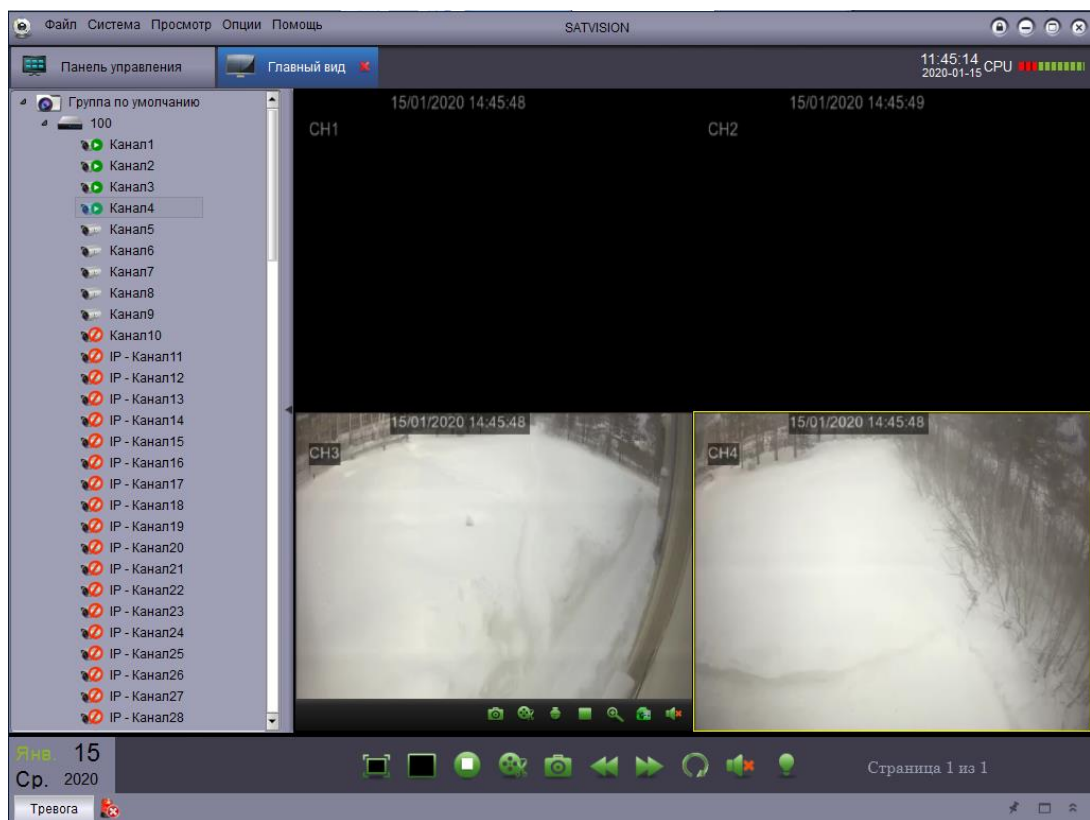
Файл Система Просмотр Опции Помощь

SATVISION

Панель управления

Главный вид

11:45:14
2020-01-15 CPU

Группа по умолчанию
100
Канал1
Канал2
Канал3
Канал4
Канал5
Канал6
Канал7
Канал8
Канал9
Канал10
IP - Канал11
IP - Канал12
IP - Канал13
IP - Канал14
IP - Канал15
IP - Канал16
IP - Канал17
IP - Канал18
IP - Канал19
IP - Канал20
IP - Канал21
IP - Канал22
IP - Канал23
IP - Канал24
IP - Канал25
IP - Канал26
IP - Канал27
IP - Канал28

15/01/2020 14:45:48
CH1

15/01/2020 14:45:49
CH2

15/01/2020 14:45:48
CH3

15/01/2020 14:45:48
CH4

Янв. 15
Ср. 2020

Страница 1 из 1

Тревога